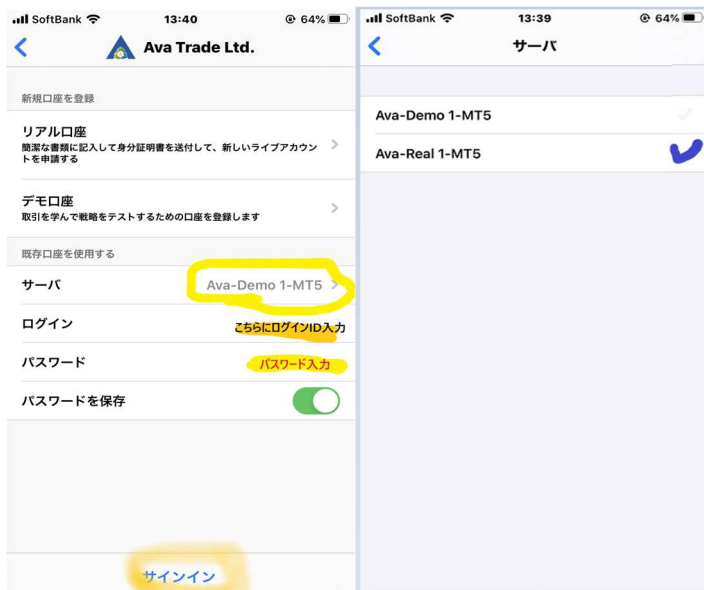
SoftBank 13:40 64%

Ava Trade Ltd.

新規口座を登録

リアル口座
簡潔な書類に記入して身分証明書を送付して、新しいライブアカウントを申請する

デモ口座
取引を学んで戦略をテストするための口座を登録します

既存口座を使用する

サーバ Ava-Demo 1-MT5

ログイン こちらにログインID入力

パスワード パスワード入力

パスワードを保存

サインイン

SoftBank 13:39 64%

サーバ

Ava-Demo 1-MT5

Ava-Real 1-MT5